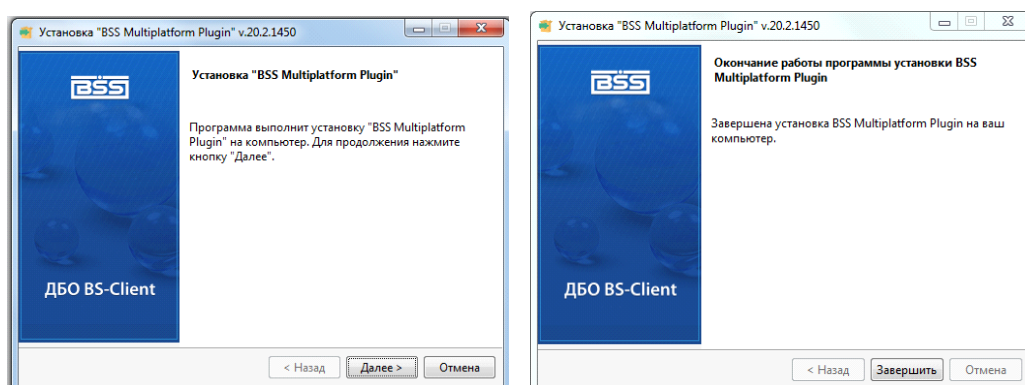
Установка "BSS Multiplatform Plugin" v.20.2.1450

BSS

ДБО BS-Client

Установка "BSS Multiplatform Plugin"

Программа выполнит установку "BSS Multiplatform Plugin" на компьютер. Для продолжения нажмите кнопку "Далее".

< Назад
Далее >
Отмена

Установка "BSS Multiplatform Plugin" v.20.2.1450

BSS

ДБО BS-Client

Окончание работы программы установки BSS Multiplatform Plugin

Завершена установка BSS Multiplatform Plugin на ваш компьютер.

< Назад
Завершить
Отмена